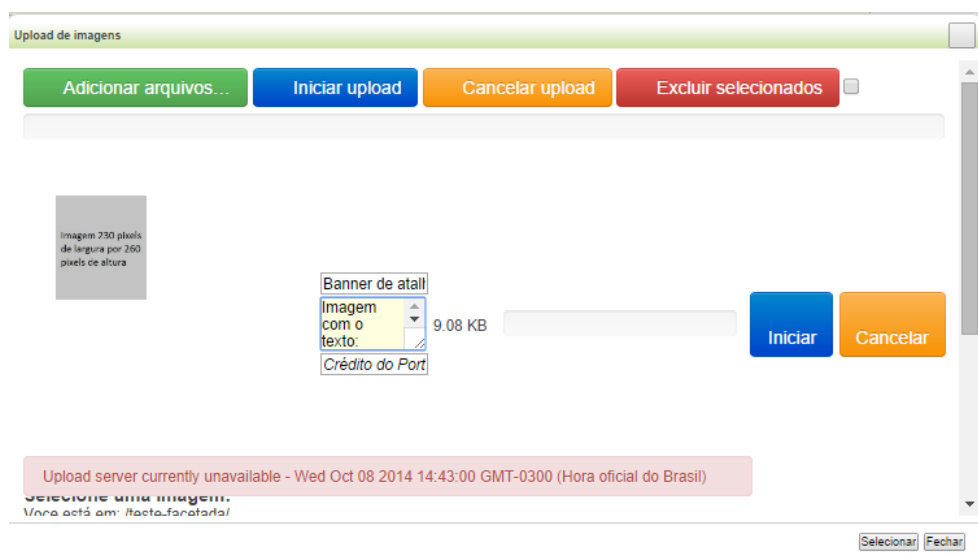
Upload de imagens

Adicionar arquivos... Iniciar upload Cancelar upload Excluir selecionados

Imagem 230 pixels de largura por 260 pixels de altura

Banner de atall

Imagem com o texto:

9.08 KB

Crédito do Port

Iniciar Cancelar

Upload server currently unavailable - Wed Oct 08 2014 14:43:00 GMT-0300 (Hora oficial do Brasil)

Selecione uma imagem:

Voce está em: /teste-facetada/

Selecionar Fechar